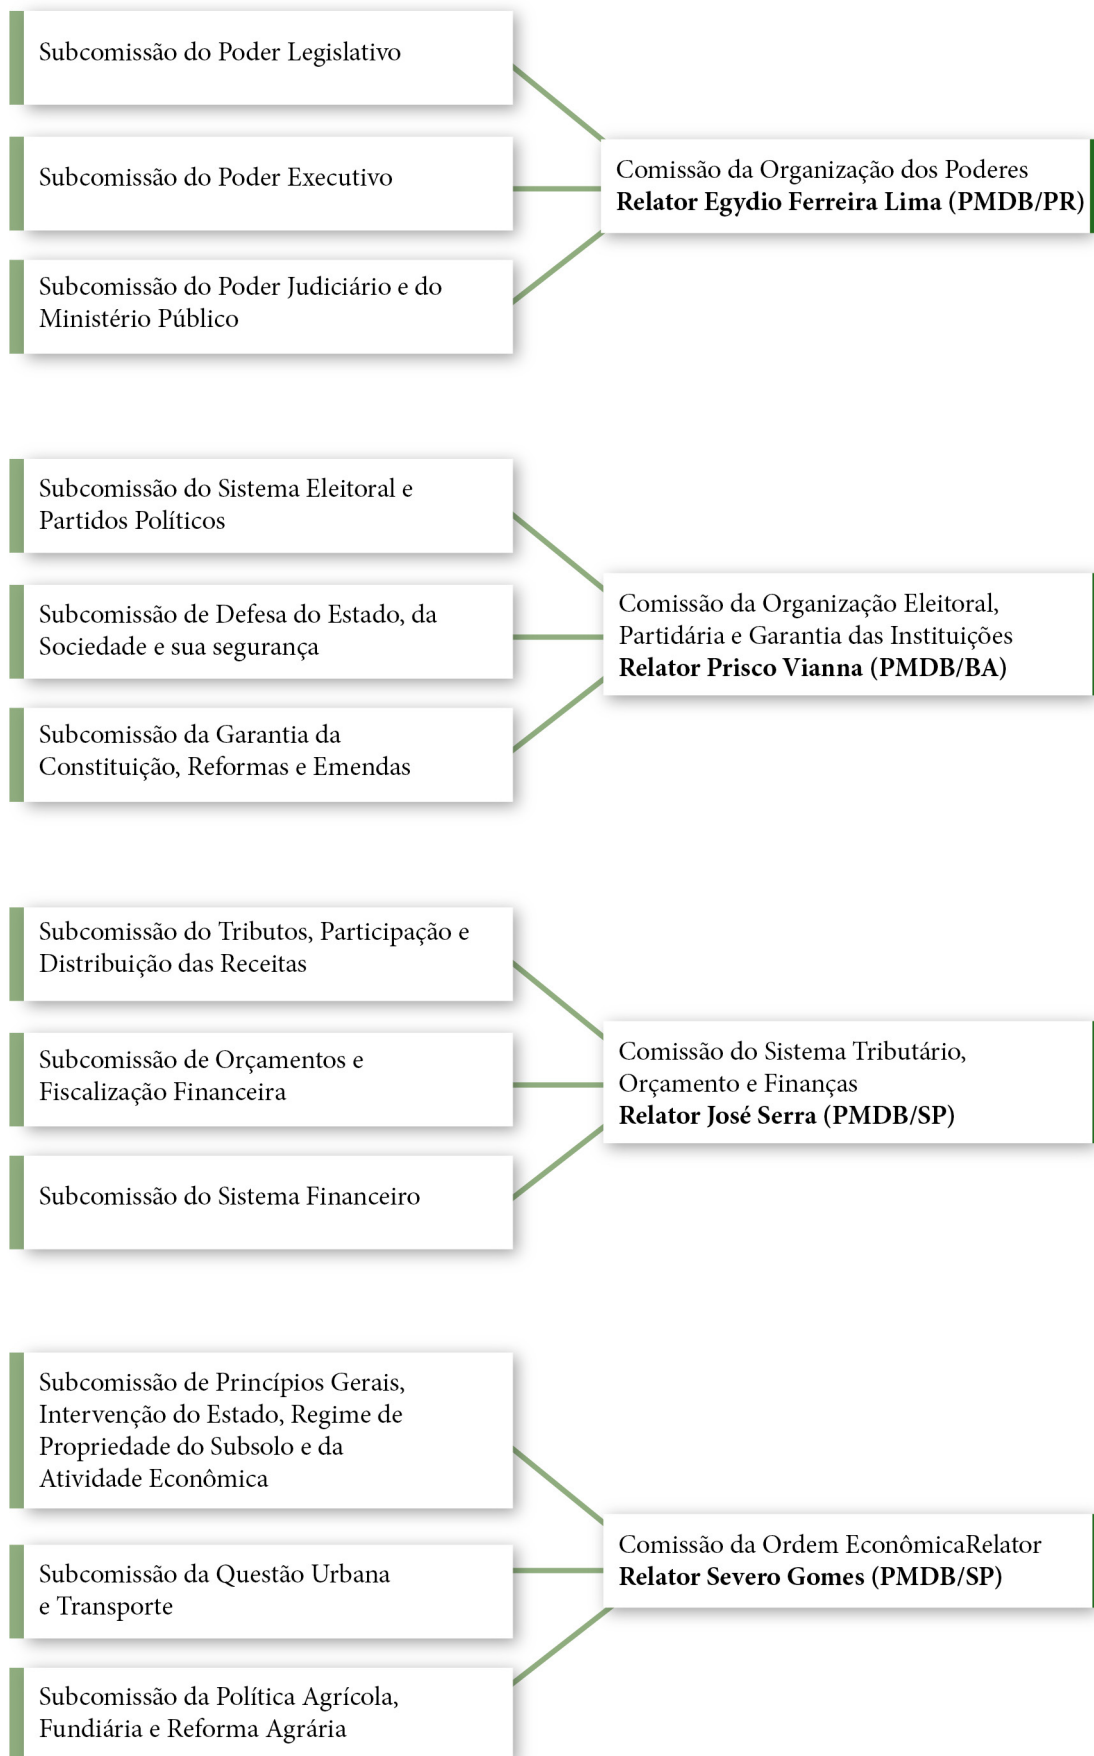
Subcomissão do Poder Legislativo

Subcomissão do Poder Executivo

Subcomissão do Poder Judiciário e do Ministério Público

Comissão da Organização dos Poderes
**Relator Egydio Ferreira Lima (PMDB/PR)**

Subcomissão do Sistema Eleitoral e Partidos Políticos

Subcomissão de Defesa do Estado, da Sociedade e sua segurança

Subcomissão da Garantia da Constituição, Reformas e Emendas

Comissão da Organização Eleitoral, Partidária e Garantia das Instituições
**Relator Prisco Vianna (PMDB/BA)**

Subcomissão do Tributos, Participação e Distribuição das Receitas

Subcomissão de Orçamentos e Fiscalização Financeira

Subcomissão do Sistema Financeiro

Comissão do Sistema Tributário, Orçamento e Finanças
**Relator José Serra (PMDB/SP)**

Subcomissão de Princípios Gerais, Intervenção do Estado, Regime de Propriedade do Subsolo e da Atividade Econômica

Subcomissão da Questão Urbana e Transporte

Subcomissão da Política Agrícola, Fundiária e Reforma Agrária

Comissão da Ordem EconômicaRelator
**Relator Severo Gomes (PMDB/SP)**